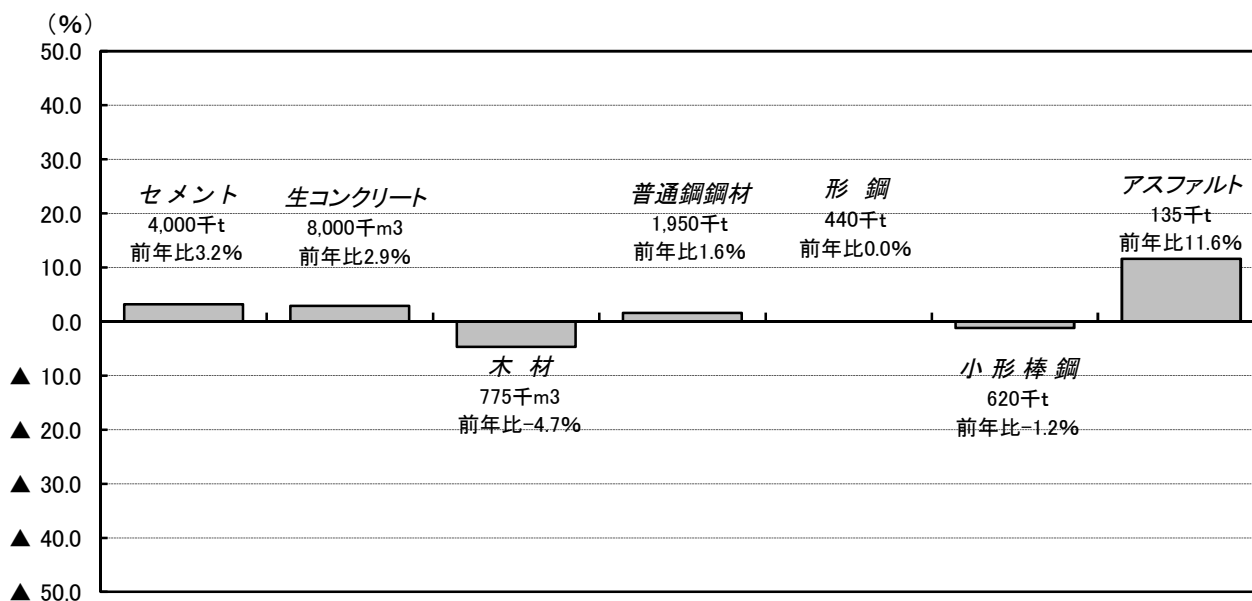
（%）
50.0
40.0
30.0
20.0
10.0
0.0
▲ 10.0
▲ 20.0
▲ 30.0
▲ 40.0
▲ 50.0

セメント
4,000千t
前年比3.2%

生コンクリート
8,000千m3
前年比2.9%

木 材
775千m3
前年比-4.7%

普通鋼鋼材
1,950千t
前年比1.6%

形 鋼
440千t
前年比0.0%

小 形 棒 鋼
620千t
前年比-1.2%

アスファルト
135千t
前年比11.6%